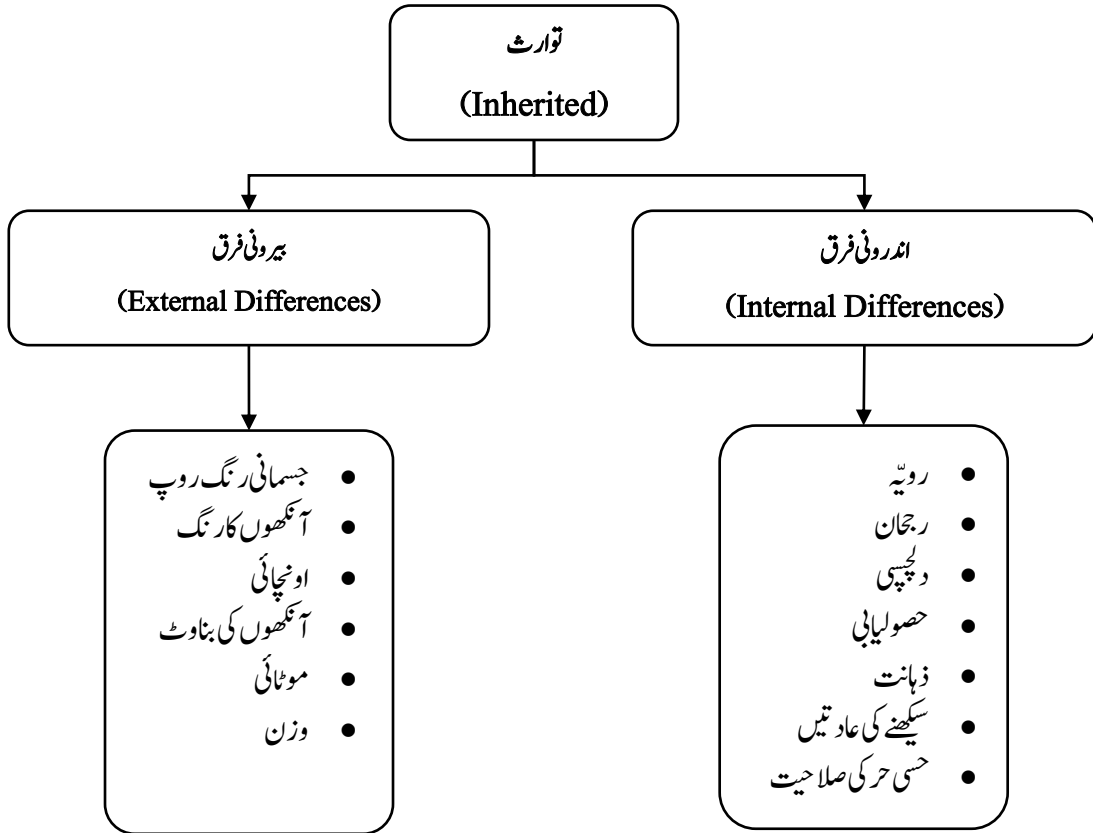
توارث
(Inherited)

اندرونی فرق
(Internal Differences)

بیرونی فرق
(External Differences)

- رویّہ
- رجحان
- دلچسپی
- حصولیابی
- ذہانت
- سیکھنے کی عادتیں
- حسی حرکی صلاحیت

- جسمانی رنگ روپ
- آنکھوں کا رنگ
- اونچائی
- آنکھوں کی بناوٹ
- موٹائی
- وزن